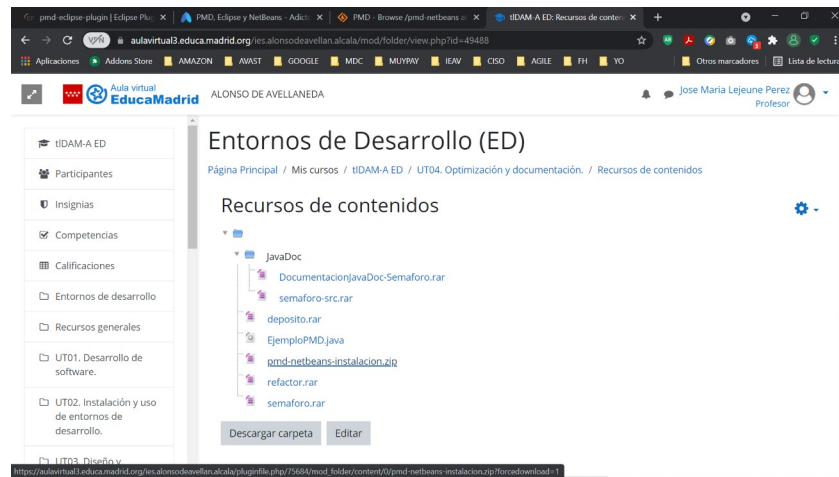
pmd-eclipse-plugin | Eclipse Plu ×
PMD, Eclipse y NetBeans - Adictis ×
PMD - Browse /pmd-netbeans at ×
tIDAM-A ED: Recursos de conten ×
+

VPN aulavirtual3.educa.madrid.org/ies.alonsodeavellan.alcala/mod/folder/view.php?id=49488

Aplicaciones Addons Store AMAZON AVAST GOOGLE MDC MUYPAY IEAV CISO AGILE FH YO Otros marcadores Lista de lectura

Aula virtual EducaMadrid ALONSO DE AVELLANEDA

Jose Maria Lejeune Perez
Profesor

tIDAM-A ED
Participantes
Insignias
Competencias
Calificaciones
Entornos de desarrollo
Recursos generales
UT01. Desarrollo de software.
UT02. Instalación y uso de entornos de desarrollo.
UT03. Diseño y

Entornos de Desarrollo (ED)

Página Principal / Mis cursos / tIDAM-A ED / UT04. Optimización y documentación. / Recursos de contenidos

Recursos de contenidos

JavaDoc
DocumentacionJavaDoc-Semaforo.rar
semaforo-src.rar
deposito.rar
EjemploPMD.java
pmd-netbeans-instalacion.zip
refactor.rar
semaforo.rar

Descargar carpeta
Editar

https://aulavirtual3.educa.madrid.org/ies.alonsodeavellan.alcala/pluginfile.php/75684/mod_folder/content/0/pmd-netbeans-instalacion.zip?forcedownload=1